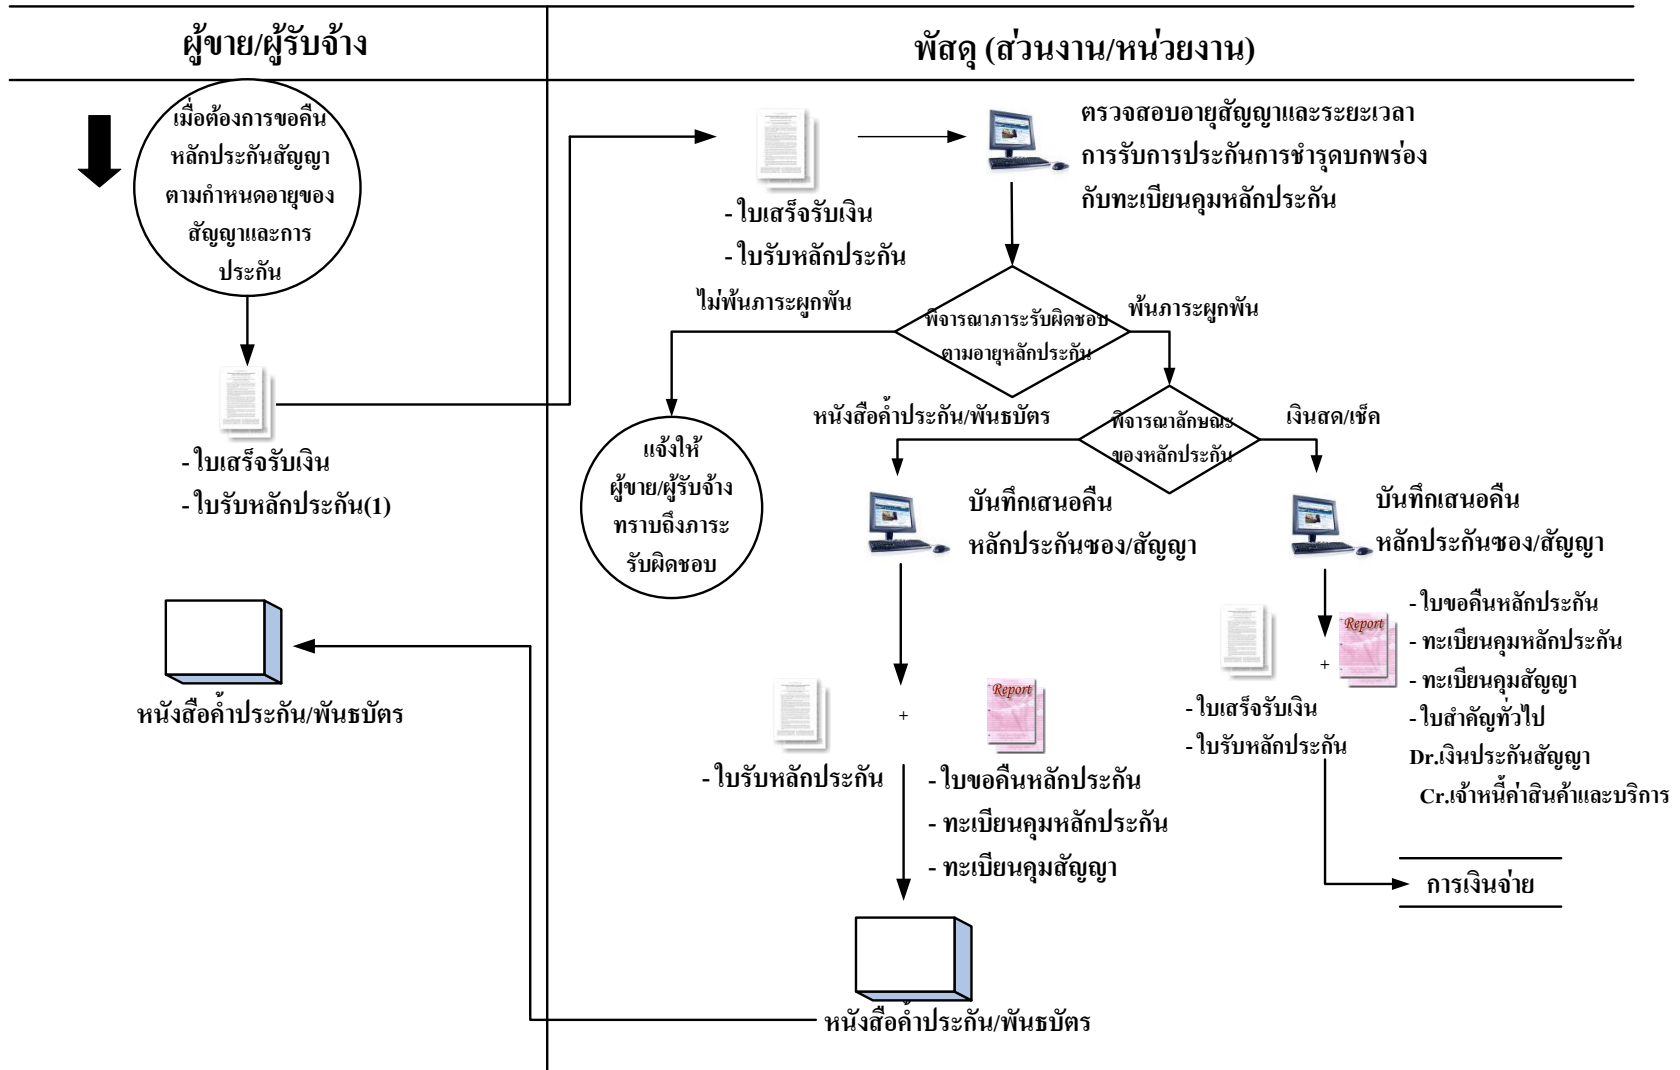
ผู้ขาย/ผู้รับจ้าง

พัสดุ (ส่วนงาน/หน่วยงาน)

เมื่อต้องการขอคืนหลักประกันสัญญาตามกำหนดอายุของสัญญาและการประกัน

- ใบเสร็จรับเงิน
- ใบรับหลักประกัน(1)

หนังสือค้ำประกัน/พันธบัตร

- ใบเสร็จรับเงิน
- ใบรับหลักประกัน

ตรวจสอบอายุสัญญาและระยะเวลาการรับการประกันการชำรุดบกพร่องกับทะเบียนคุมหลักประกัน

ไม่พ้นภาระผูกพัน

พิจารณาภาระรับผิดชอบตามอายุหลักประกัน

พ้นภาระผูกพัน

แจ้งให้ผู้ขาย/ผู้รับจ้างทราบถึงภาระรับผิดชอบ

หนังสือค้ำประกัน/พันธบัตร

พิจารณาลักษณะของหลักประกัน

เงินสด/เช็ค

บันทึกเสนอคืนหลักประกันซอง/สัญญา

บันทึกเสนอคืนหลักประกันซอง/สัญญา

Report

+

- ใบรับหลักประกัน

- ใบขอคืนหลักประกัน
- ทะเบียนคุมหลักประกัน
- ทะเบียนคุมสัญญา

หนังสือค้ำประกัน/พันธบัตร

Report

+

- ใบเสร็จรับเงิน
- ใบรับหลักประกัน

- ใบขอคืนหลักประกัน
- ทะเบียนคุมหลักประกัน
- ทะเบียนคุมสัญญา
- ใบสำคัญทั่วไป
Dr.เงินประกันสัญญา
Cr.เจ้าหนี้ค่าสินค้าและบริการ

การเงินจ่าย